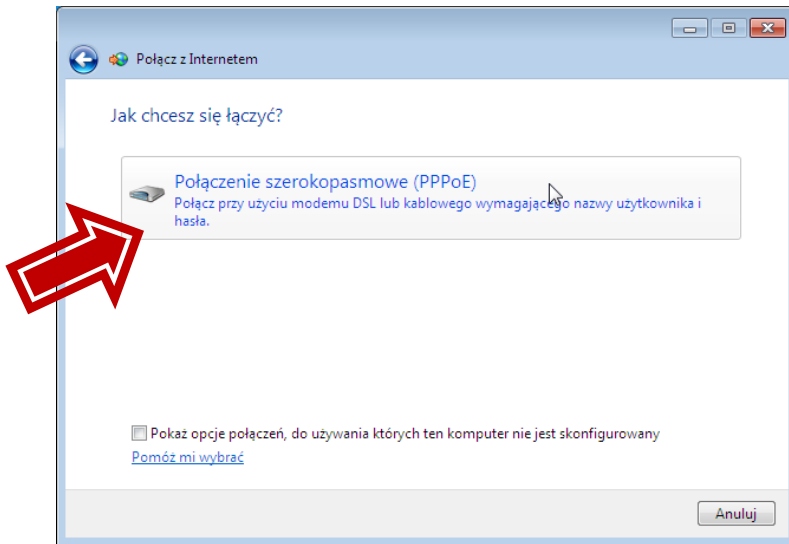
Połącz z Internetem

Jak chcesz się łączyć?

Połączenie szerokopasmowe (PPPoE)
Połącz przy użyciu modemu DSL lub kablowego wymagającego nazwy użytkownika i hasła.

Pokaż opcje połączeń, do używania których ten komputer nie jest skonfigurowany
Pomóż mi wybrać

Anuluj